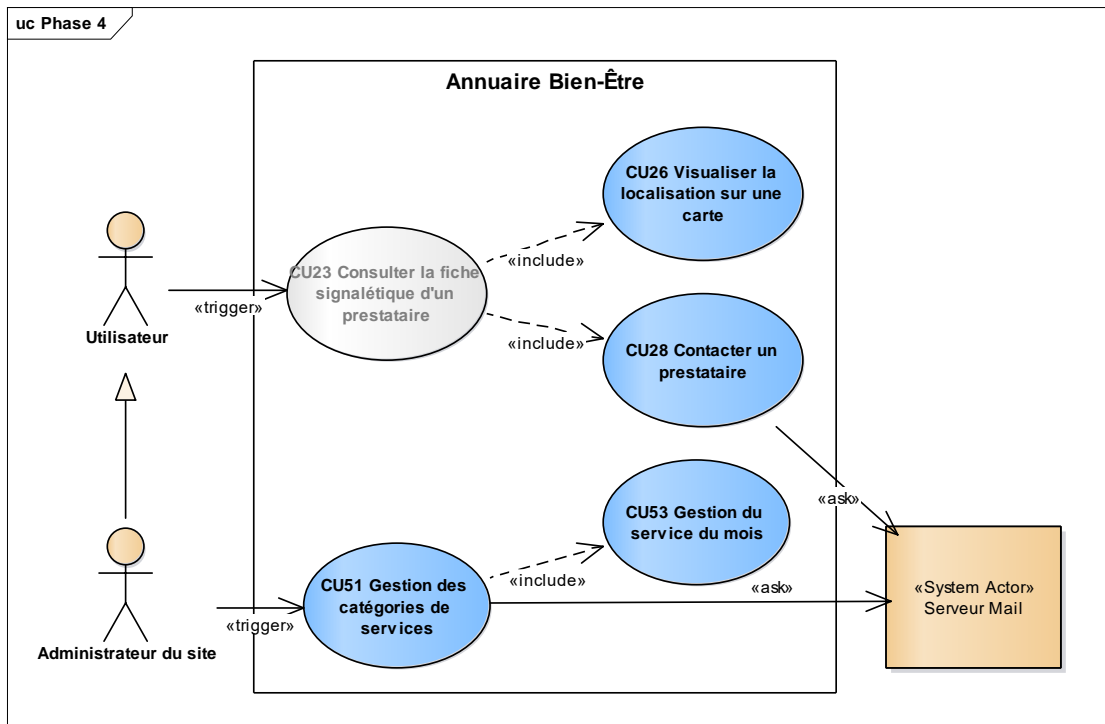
uc Phase 4

Annuaire Bien-Être

CU26 Visualiser la localisation sur une carte

«include»

CU23 Consulter la fiche signalétique d'un prestataire

«trigger»

Utilisateur

«include»

CU28 Contacter un prestataire

«ask»

CU53 Gestion du service du mois

«include»

CU51 Gestion des catégories de services

«ask»

«trigger»

Administrateur du site

«System Actor» Serveur Mail